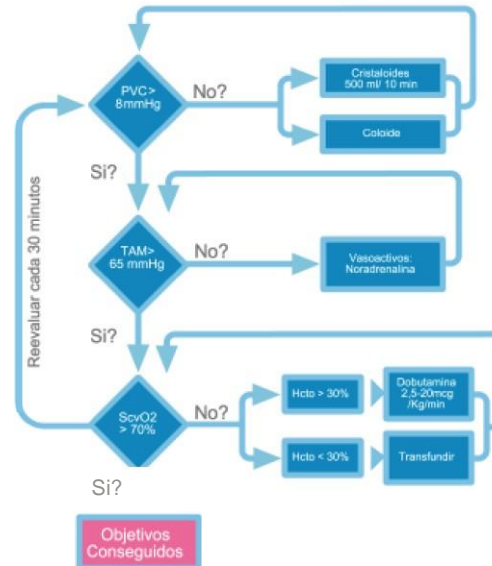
PVC> 8mmHg

No?

Cristaloides 500 ml/ 10 min

Coloide

Si?

TAM> 65 mmHg

No?

Vasoactivos: Noradrenalina

Si?

Reevaluar cada 30 minutos

ScvO2 > 70%

No?

Hcto > 30%

Dobutamina 2,5-20mcg /Kg/min

Hcto < 30%

Transfundir

Si?

Objetivos Conseguidos